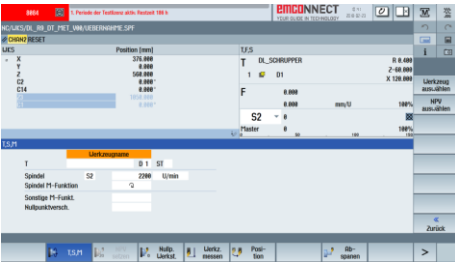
0004 1. Periode der Testlizenz aktiv. Restzeit 100 h

emcoNNECT YOUR GUIDE IN TECHNOLOGY

NC/WKS/DL_R8_DT_MET_WM/UEBERNAHME.SPF

CHAN2 RESET

WCS | Position [mm]
X | 376.000
Y | 0.000
Z | 560.000
C2 | 0.000°
C14 | 0.000°
| 1050.000
| 0.000°

T,F,S

T DL_SCHRUPPER | R 0.400
| Z-60.000
1 D1 | X 120.000

F 0.000
0.000 mm/U 100%

S2 0
Master 0 100%

Werkzeug auswählen

HPV auswählen

T,S,M

Werkzeugname

T D 1 ST

Spindel S2 2200 U/min

Spindel M-Funktion

Sonstige M-Funkt.

Nullpunktversch.

Zurück

T,S,M | Nullp. Werkst. | Werkz. messen | Position | Abspanen | >